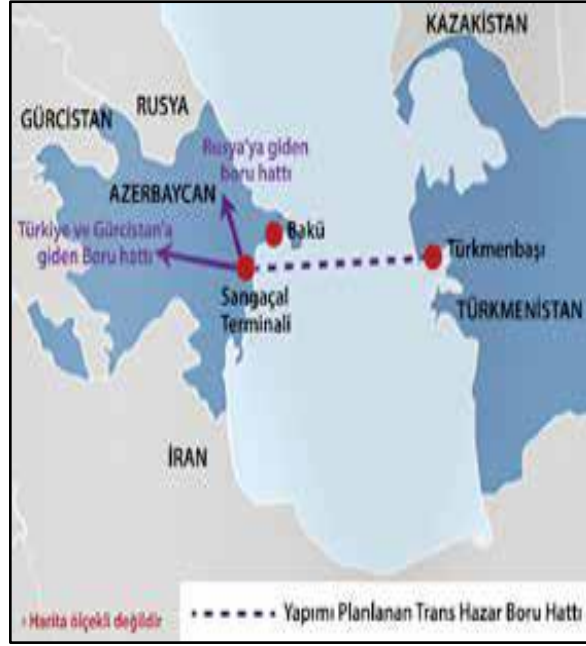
KAZAKİSTAN

GÜRCİSTAN

RUSYA

Rusya'ya giden boru hattı

AZERBAYCAN

Türkiye ve Gürcistan'a giden Boru hattı

Bakü

Türkmenbaşı

Sangaçal Terminali

TÜRKMENİSTAN

İRAN

Harita ölçekli değildir

Yapımı Planlanan Trans Hazar Boru Hattı